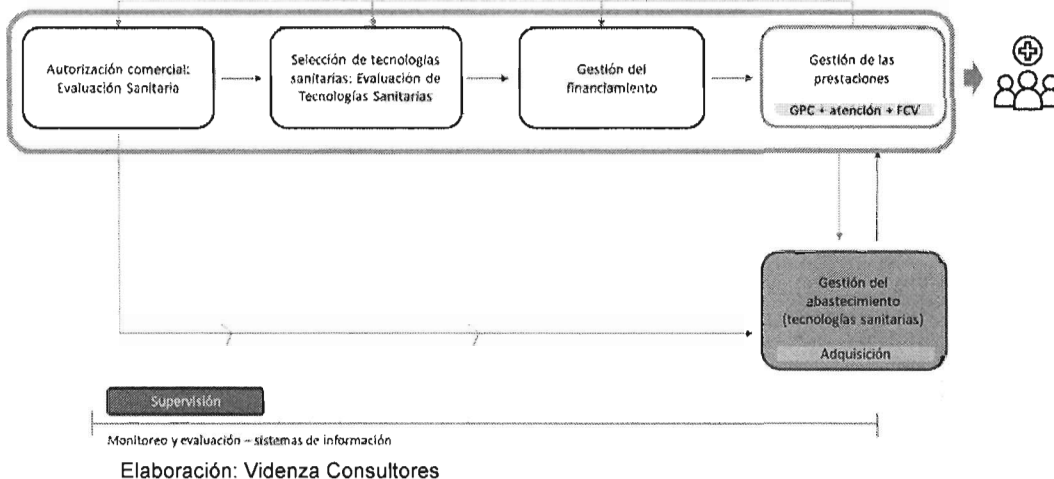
Autorización comercial: Evaluación Sanitaria

Selección de tecnologías sanitarias: Evaluación de Tecnologías Sanitarias

Gestión del financiamiento

Gestión de las prestaciones

GPC + atención + FCV

Gestión del abastecimiento (tecnologías sanitarias)

Adquisición

Supervisión

Monitoreo y evaluación – sistemas de información

Elaboración: Videnza Consultores